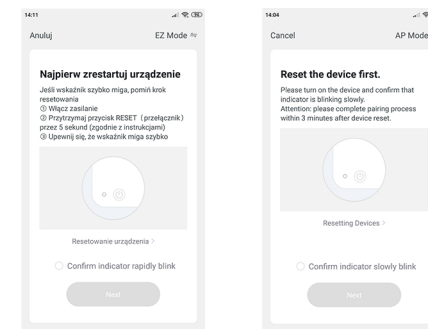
14:11

Anuluj

EZ Mode ⇆

Najpierw zrestartuj urządzenie

Jeśli wskaźnik szybko miga, pomiń krok resetowania
① Włącz zasilanie
② Przytrzymaj przycisk RESET（przełącznik） przez 5 sekund (zgodnie z instrukcjami)
③ Upewnij się, że wskaźnik miga szybko

Resetowanie urządzenia >

Confirm indicator rapidly blink

Next

14:04

Cancel

AP Mode

Reset the device first.

Please turn on the device and confirm that indicator is blinking slowly.
Attention: please complete pairing process within 3 minutes after device reset.

Resetting Devices >

Confirm indicator slowly blink

Next